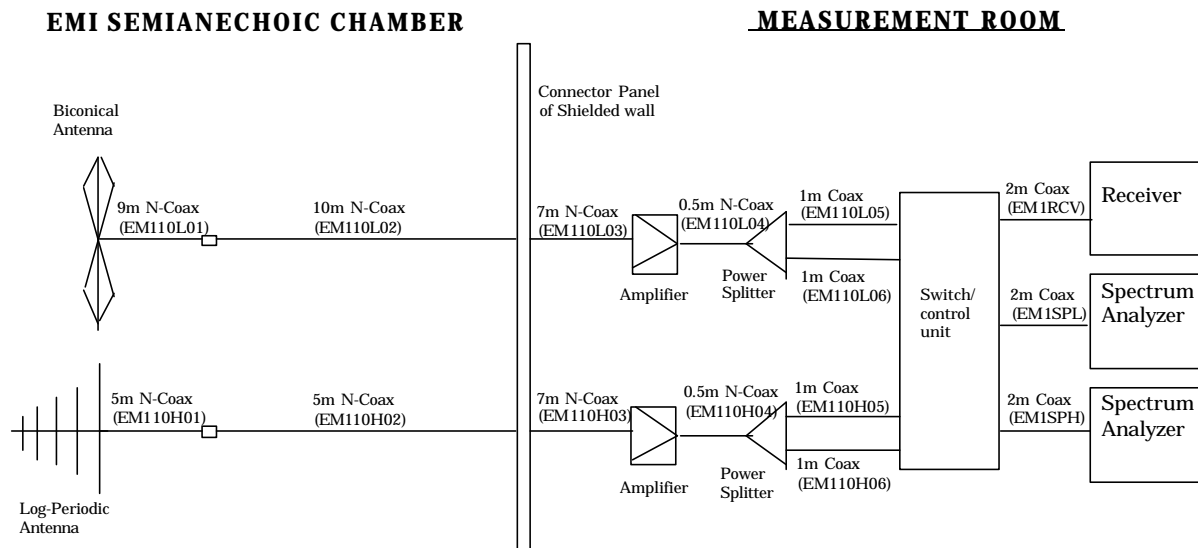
EMI SEMIANECHOIC CHAMBER

MEASUREMENT ROOM

Connector Panel of Shielded wall

Biconical Antenna

9m N-Coax (EM110L01)

10m N-Coax (EM110L02)

7m N-Coax (EM110L03)

0.5m N-Coax (EM110L04)

1m Coax (EM110L05)

2m Coax (EM1RCV)

Receiver

Amplifier

Power Splitter

1m Coax (EM110L06)

Switch/ control unit

2m Coax (EM1SPL)

Spectrum Analyzer

5m N-Coax (EM110H01)

5m N-Coax (EM110H02)

7m N-Coax (EM110H03)

0.5m N-Coax (EM110H04)

1m Coax (EM110H05)

2m Coax (EM1SPH)

Spectrum Analyzer

Amplifier

Power Splitter

1m Coax (EM110H06)

Log-Periodic Antenna